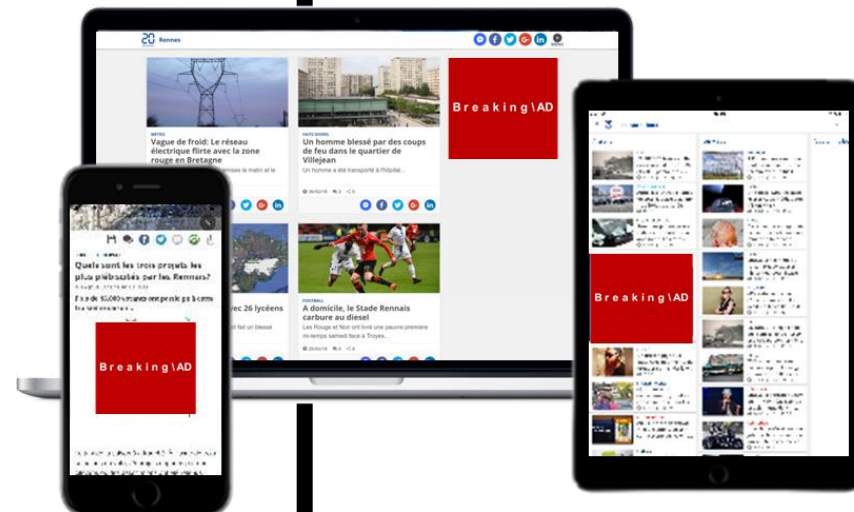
20 Rennes

METEO
Vague de froid: Le réseau électrique flirte avec la zone rouge en Bretagne

FAITS DIVERS
Un homme blessé par des coups de feu dans le quartier de Villejean
Un homme a été transporté à l'hôpital...

Breaking\AD

vec 26 lycéens

FOOTBALL
A domicile, le Stade Rennais carbure au diesel
Les Rouge et Noir ont livré une pauvre première mi-temps samedi face à Troyes...

Quels sont les trois projets les plus plébiscités par les Rennais?

Breaking\AD

Breaking\AD